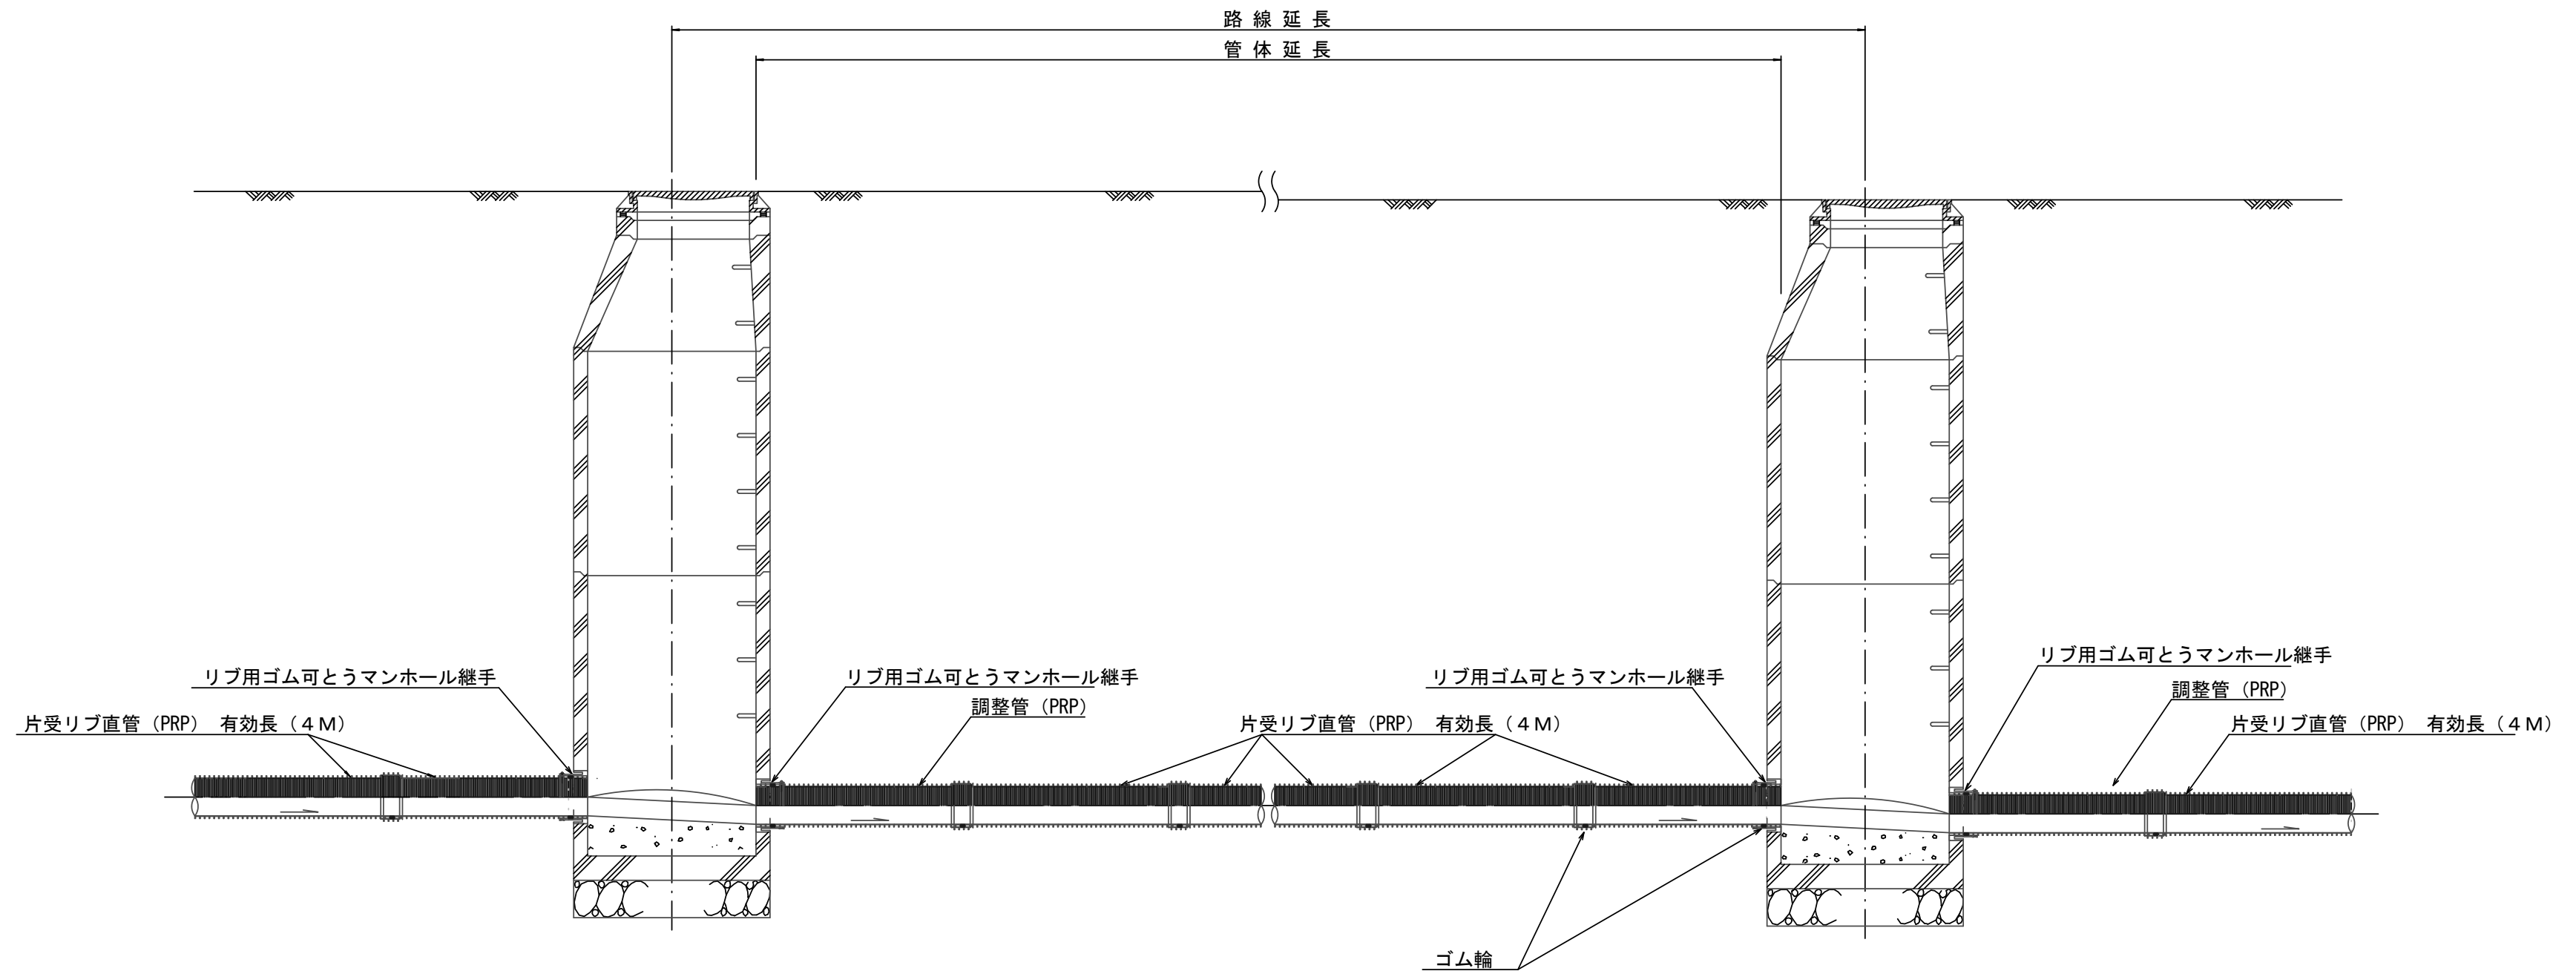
路線延長

管体延長

リブ用ゴム可とうマンホール継手

片受リブ直管（PRP） 有効長（４M）

リブ用ゴム可とうマンホール継手

調整管（PRP）

片受リブ直管（PRP） 有効長（４M）

リブ用ゴム可とうマンホール継手

リブ用ゴム可とうマンホール継手

調整管（PRP）

片受リブ直管（PRP） 有効長（４M）

ゴム輪